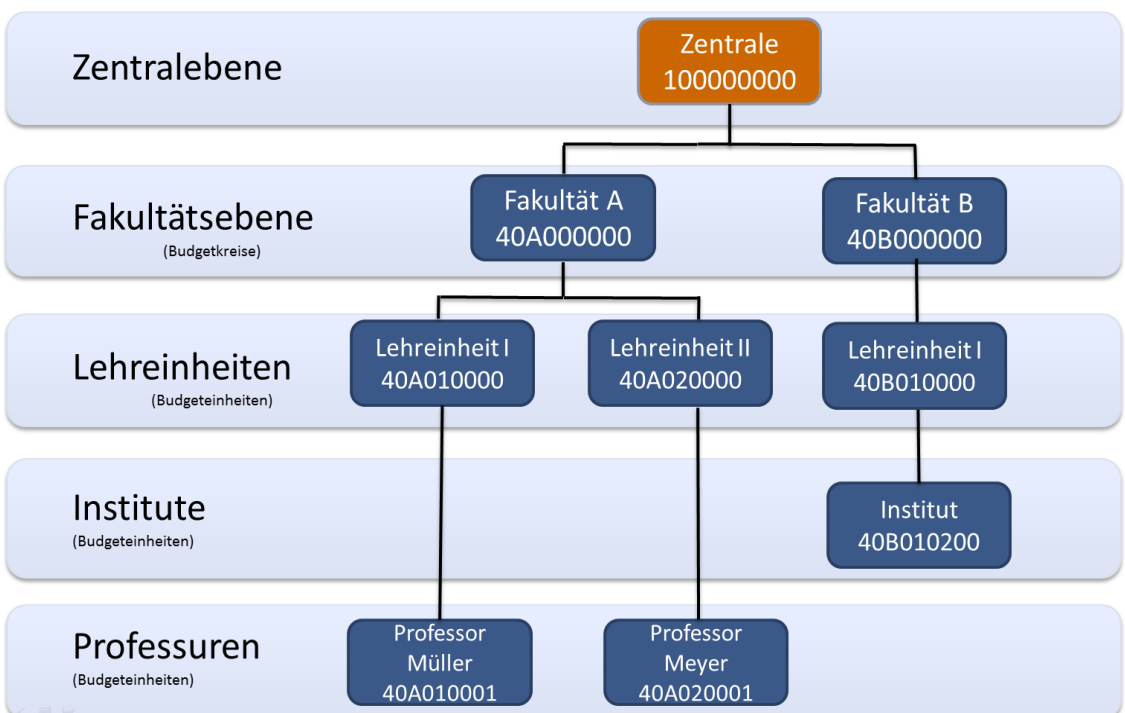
Zentralebene

Zentrale
100000000

Fakultätsebene
(Budgetkreise)

Fakultät A
40A000000

Fakultät B
40B000000

Lehreinheiten
(Budgeteinheiten)

Lehreinheit I
40A010000

Lehreinheit II
40A020000

Lehreinheit I
40B010000

Institute
(Budgeteinheiten)

Institut
40B010200

Professuren
(Budgeteinheiten)

Professor
Müller
40A010001

Professor
Meyer
40A020001